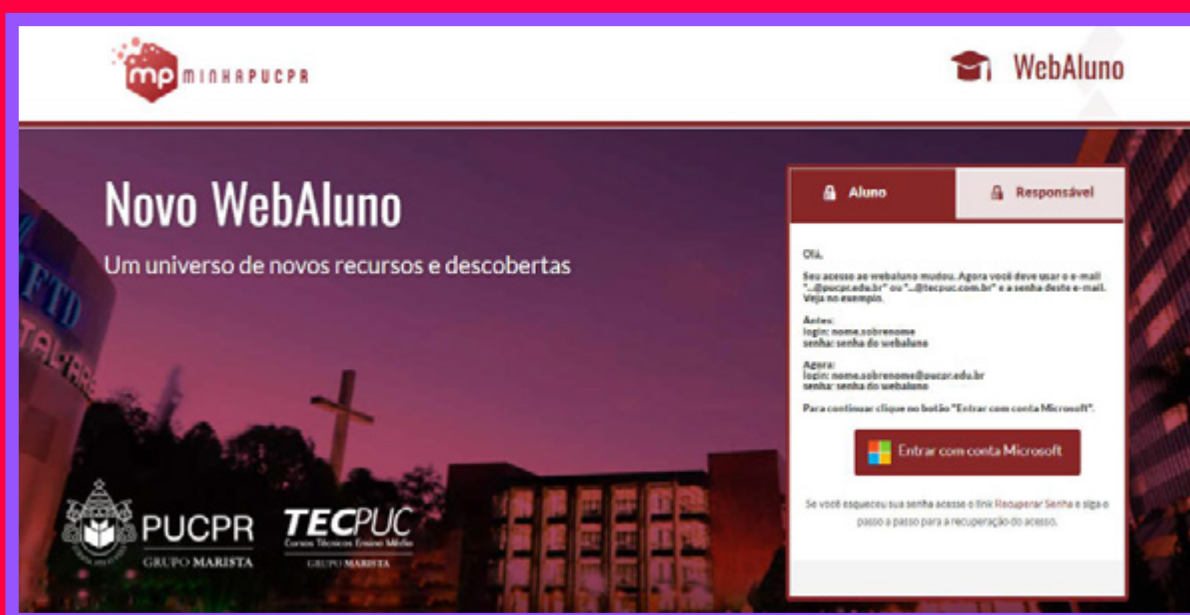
mp MINHAPUCPR

WebAluno

Novo WebAluno

Um universo de novos recursos e descobertas

Aluno

Responsável

Olá,

Seu acesso ao webaluno mudou. Agora você deve usar o e-mail "...@pucpr.edu.br" ou "...@tecpuc.com.br" e a senha deste e-mail. Veja no exemplo.

Antes:
login: nome.sobrenome
senha: senha do webaluno

Agora:
login: nome.sobrenome@pucpr.edu.br
senha: senha do webaluno

Para continuar clique no botão "Entrar com conta Microsoft".

Entrar com conta Microsoft

Se você esqueceu sua senha acesse o link Recuperar Senha e siga o passo a passo para a recuperação do acesso.

PUCPR
GRUPO MARISTA

TECPUC
Cursos Técnicos Ensino Médio
GRUPO MARISTA

FTD
TAL-ARE